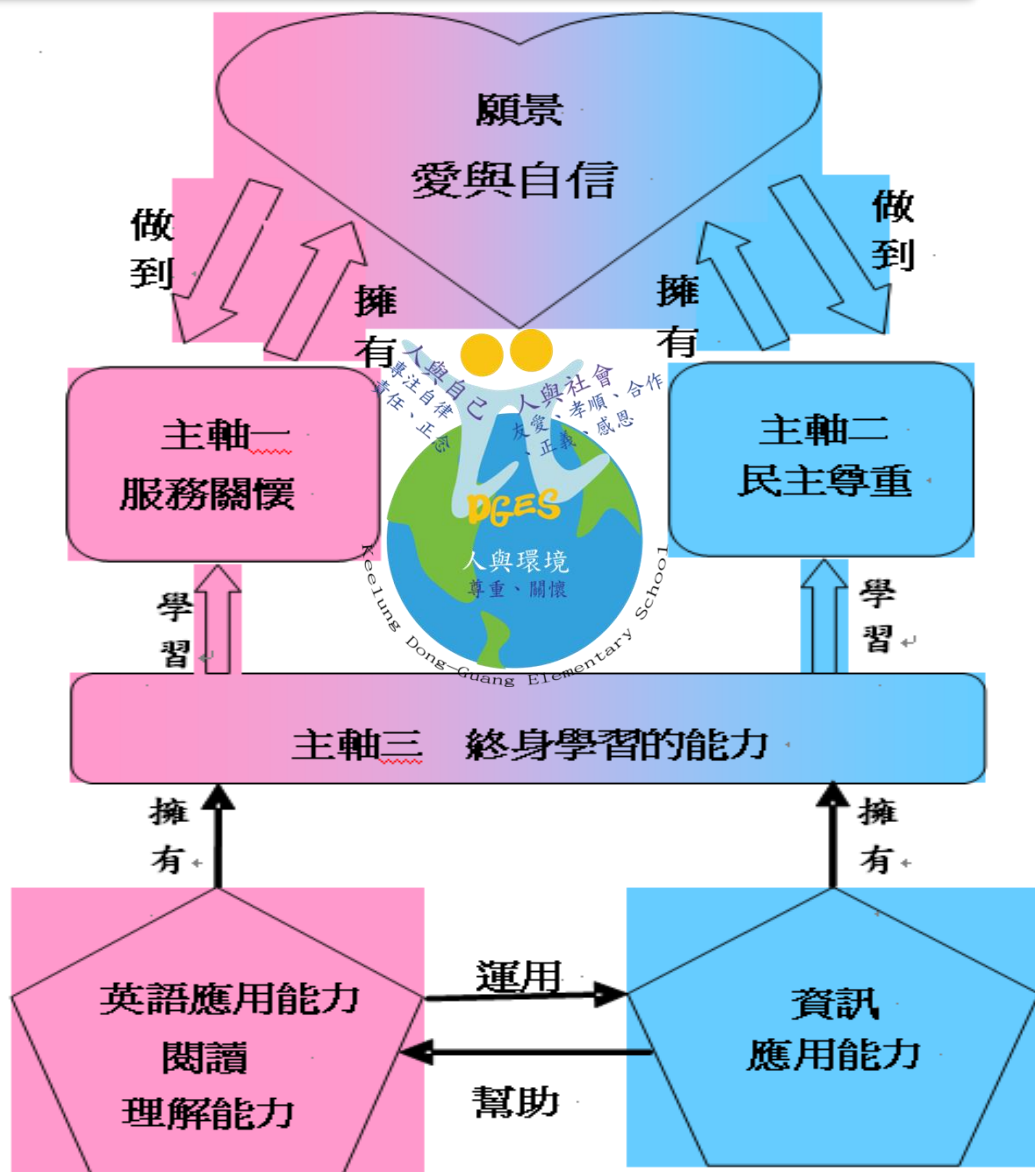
願景
愛與自信

做到

擁有

擁有

做到

人與自己
專注自律
責任、正念

人與社會
友愛、孝順、合作
、正義、感恩

DGES

人與環境
尊重、關懷

Keelung Dong-Guang Elementary School

主軸一
服務關懷

主軸二
民主尊重

學習

學習

主軸三　終身學習的能力

擁有

擁有

英語應用能力
閱讀
理解能力

運用

幫助

資訊
應用能力